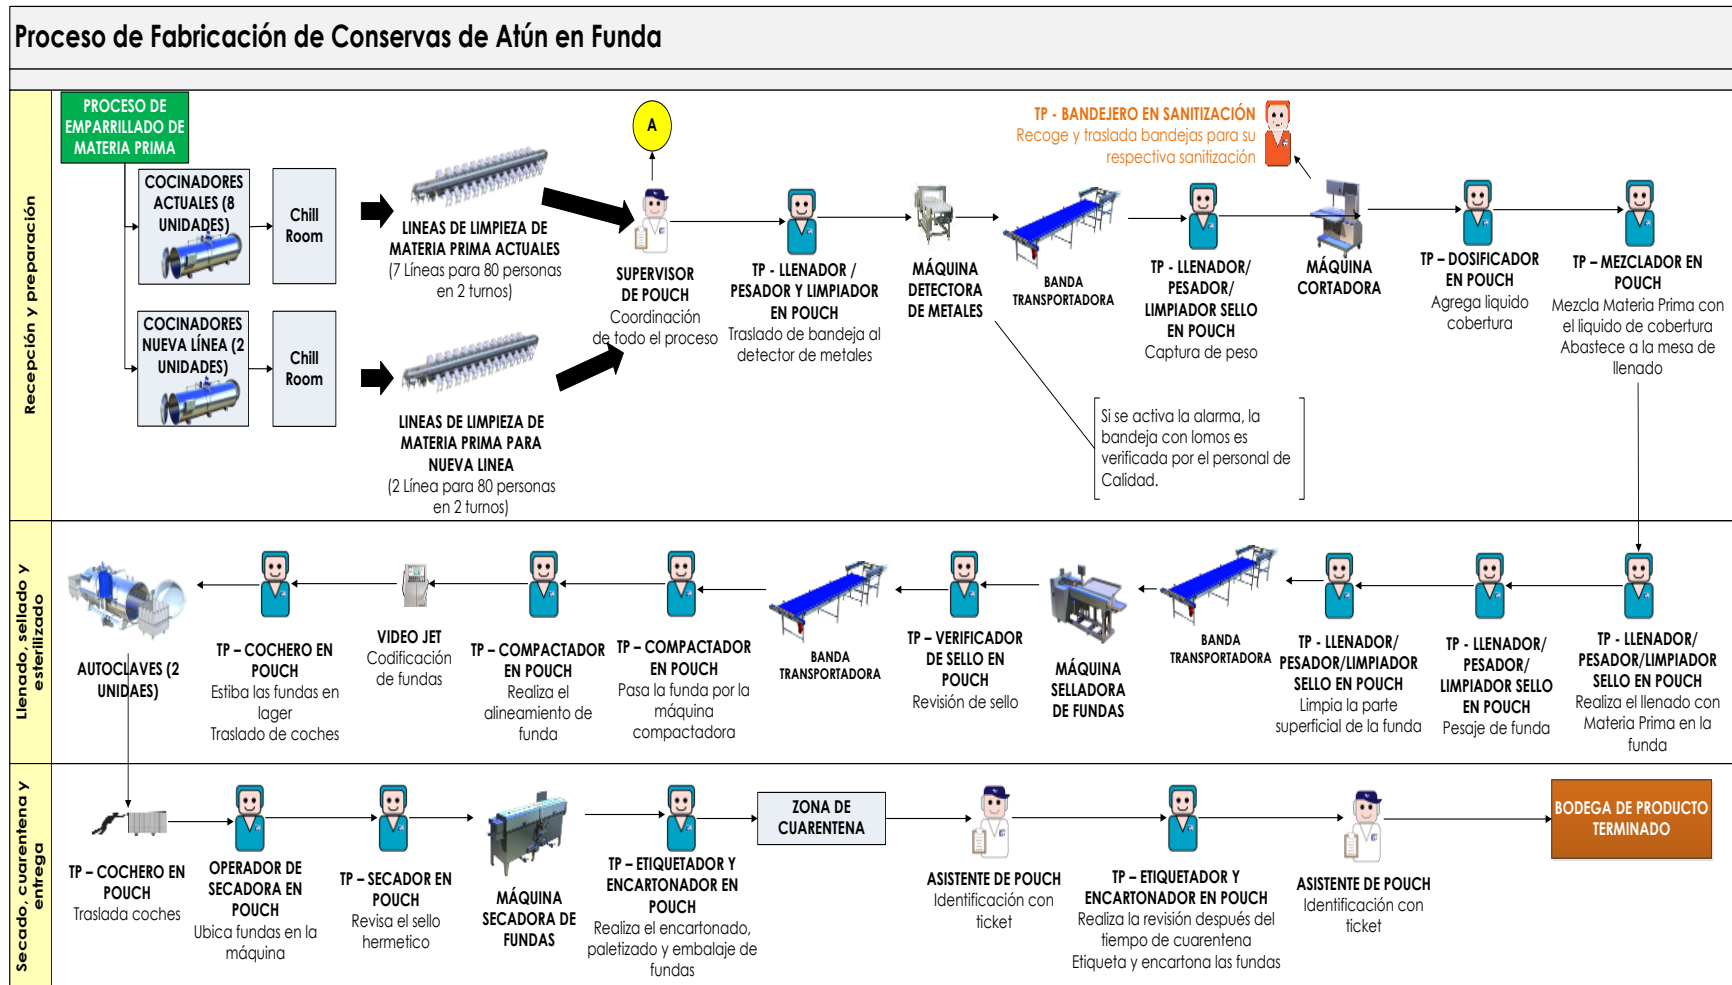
Proceso de Fabricación de Conservas de Atún en Funda

Recepción y preparación

PROCESO DE EMPARRILLADO DE MATERIA PRIMA

COCINADORES ACTUALES (8 UNIDADES)

Chill Room

COCINADORES NUEVA LÍNEA (2 UNIDADES)

Chill Room

LINEAS DE LIMPIEZA DE MATERIA PRIMA ACTUALES
(7 Líneas para 80 personas en 2 turnos)

LINEAS DE LIMPIEZA DE MATERIA PRIMA PARA NUEVA LINEA
(2 Línea para 80 personas en 2 turnos)

A

SUPERVISOR DE POUCH
Coordinación de todo el proceso

TP - LLENADOR / PESADOR Y LIMPIADOR EN POUCH
Traslado de bandeja al detector de metales

MÁQUINA DETECTORA DE METALES

BANDA TRANSPORTADORA

TP - BANDEJERO EN SANITIZACIÓN
Recoge y traslada bandejas para su respectiva sanitización

TP - LLENADOR/ PESADOR/ LIMPIADOR SELLO EN POUCH
Captura de peso

MÁQUINA CORTADORA

TP – DOSIFICADOR EN POUCH
Agrega liquido cobertura

TP – MEZCLADOR EN POUCH
Mezcla Materia Prima con el liquido de cobertura
Abastece a la mesa de llenado

Si se activa la alarma, la bandeja con lomos es verificada por el personal de Calidad.

Llenado, sellado y esterilizado

AUTOCLAVES (2 UNIDAES)

TP – COCHERO EN POUCH
Estiba las fundas en lager
Traslado de coches

VIDEO JET
Codificación de fundas

TP – COMPACTADOR EN POUCH
Realiza el alineamiento de funda

TP – COMPACTADOR EN POUCH
Pasa la funda por la máquina compactadora

BANDA TRANSPORTADORA

TP – VERIFICADOR DE SELLO EN POUCH
Revisión de sello

MÁQUINA SELLADORA DE FUNDAS

BANDA TRANSPORTADORA

TP - LLENADOR/ PESADOR/LIMPIADOR SELLO EN POUCH
Limpia la parte superficial de la funda

TP - LLENADOR/ PESADOR/ LIMPIADOR SELLO EN POUCH
Pesaje de funda

TP - LLENADOR/ PESADOR/LIMPIADOR SELLO EN POUCH
Realiza el llenado con Materia Prima en la funda

Secado, cuarentena y entrega

TP – COCHERO EN POUCH
Traslada coches

OPERADOR DE SECADORA EN POUCH
Ubica fundas en la máquina

TP – SECADOR EN POUCH
Revisa el sello hermetico

MÁQUINA SECADORA DE FUNDAS

TP – ETIQUETADOR Y ENCARTONADOR EN POUCH
Realiza el encartonado, paletizado y embalaje de fundas

ZONA DE CUARENTENA

ASISTENTE DE POUCH
Identificación con ticket

TP – ETIQUETADOR Y ENCARTONADOR EN POUCH
Realiza la revisión después del tiempo de cuarentena
Etiqueta y encartona las fundas

ASISTENTE DE POUCH
Identificación con ticket

BODEGA DE PRODUCTO TERMINADO